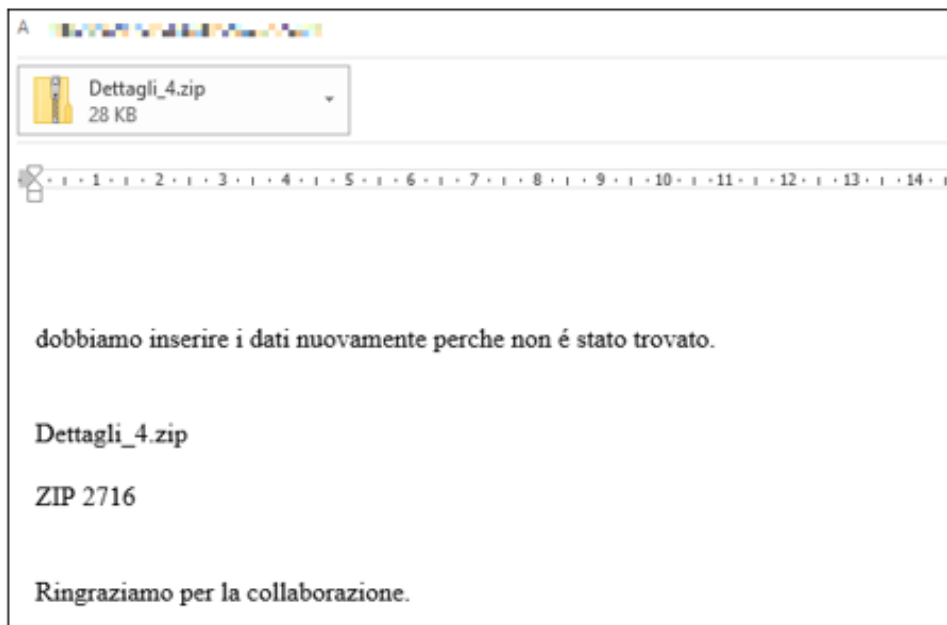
A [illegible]

Dettagli_4.zip
28 KB

1 · 2 · 3 · 4 · 5 · 6 · 7 · 8 · 9 · 10 · 11 · 12 · 13 · 14

dobbiamo inserire i dati nuovamente perche non é stato trovato.

Dettagli_4.zip

ZIP 2716

Ringraziamo per la collaborazione.